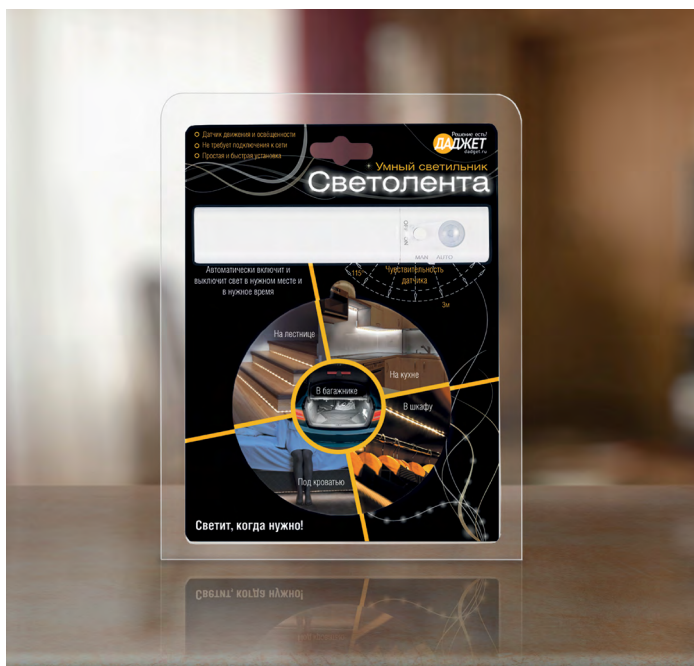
Датчик движения и освещенности
Не требует подключения к сети
Простая и быстрая установка

Решение есть!
ДАДЖЕТ
dadget.ru

Умный светильник
Светолента

MAN AUTO

115°
Чувствительность датчика
3м

Автоматически включит и выключит свет в нужном месте и в нужное время

На лестнице
На кухне
В багажнике
В шкафу
Под кроватью

Светит, когда нужно!